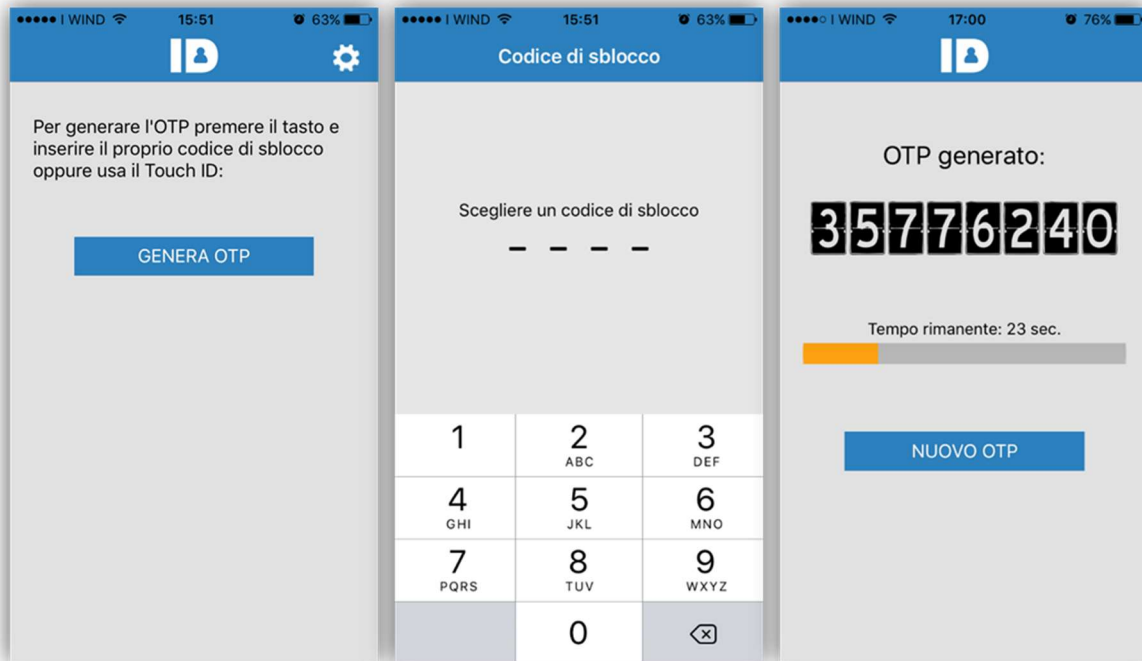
●●●●● I WIND 15:51 63%

ID

Per generare l'OTP premere il tasto e inserire il proprio codice di sblocco oppure usa il Touch ID:

GENERA OTP

●●●●● I WIND 15:51 63%

Codice di sblocco

Scegliere un codice di sblocco

- - - -

| 1 | 2 ABC | 3 DEF |
|---|---|---|
| 4 GHI | 5 JKL | 6 MNO |
| 7 PQRS | 8 TUV | 9 WXYZ |
| | 0 | |

●●●●○ I WIND 17:00 76%

ID

OTP generato:

35776240

Tempo rimanente: 23 sec.

NUOVO OTP